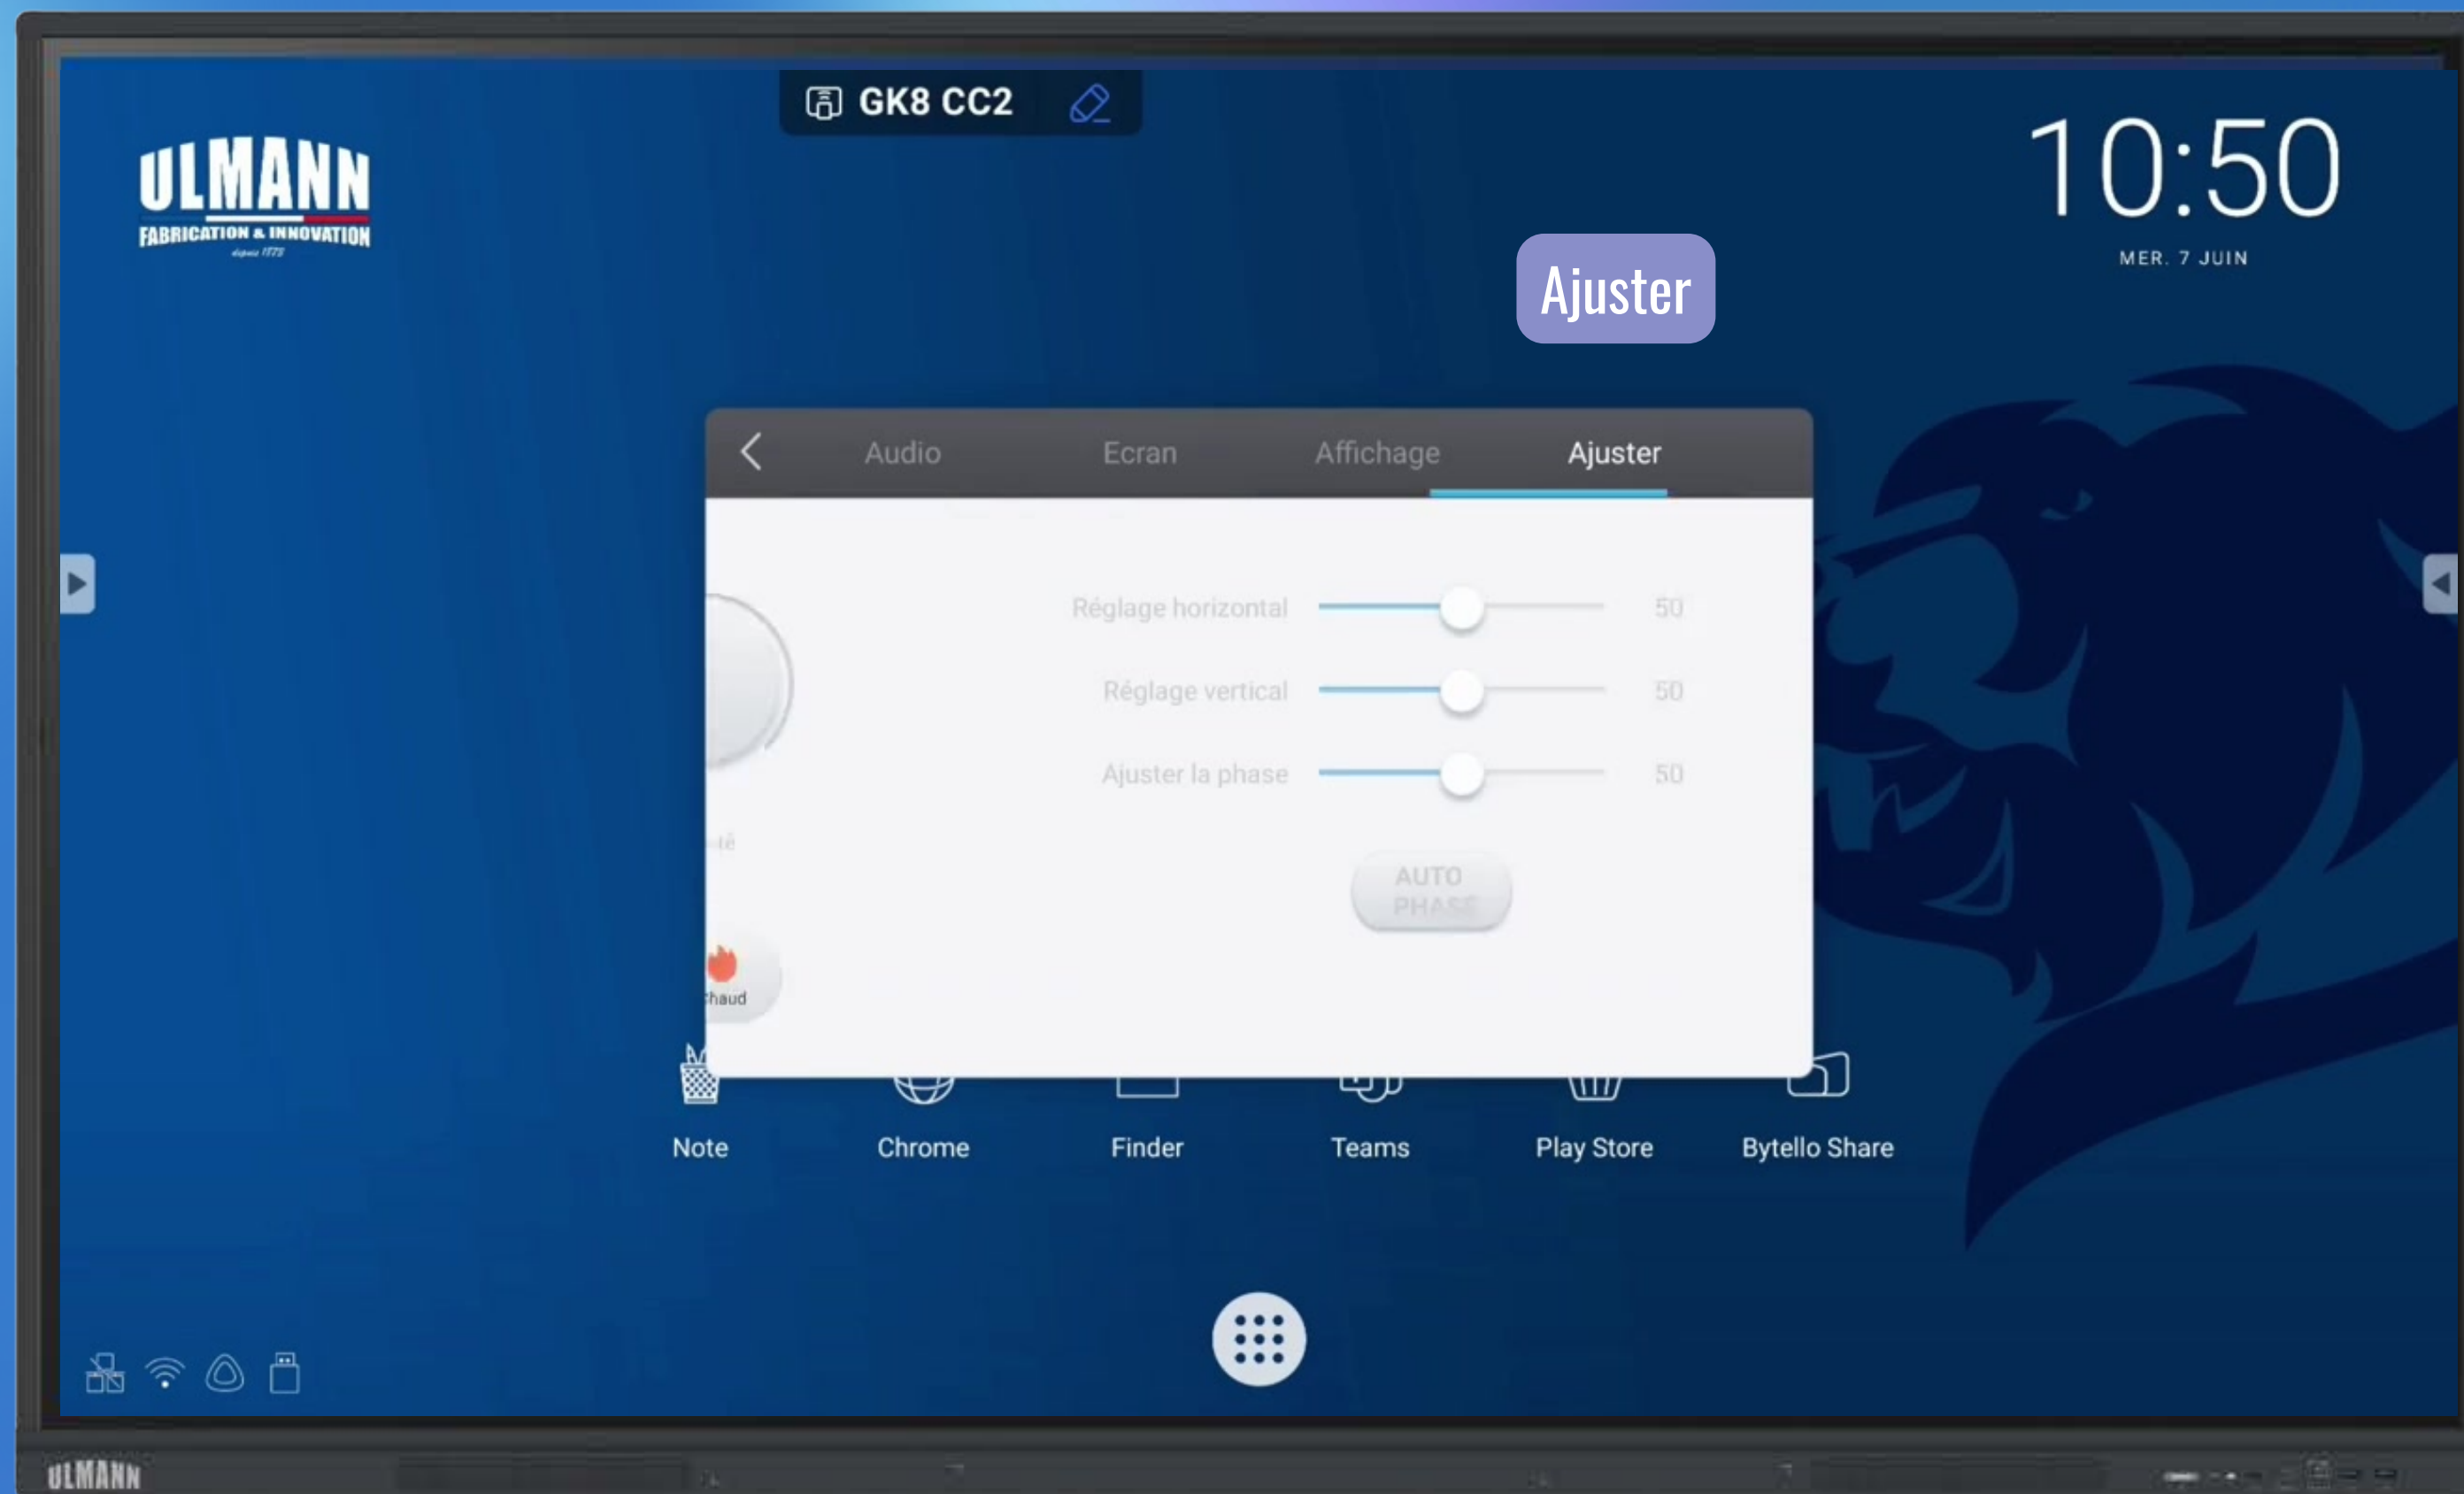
GK8 CC2

ULMANN
FABRICATION & INNOVATION
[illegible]

10:50
MER. 7 JUIN

Ajuster

Audio Ecran Affichage Ajuster

Réglage horizontal 50
Réglage vertical 50
Ajuster la phase 50

AUTO PHASE

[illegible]té

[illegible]haud

Note
Chrome
Finder
Teams
Play Store
Bytello Share

ULMANN